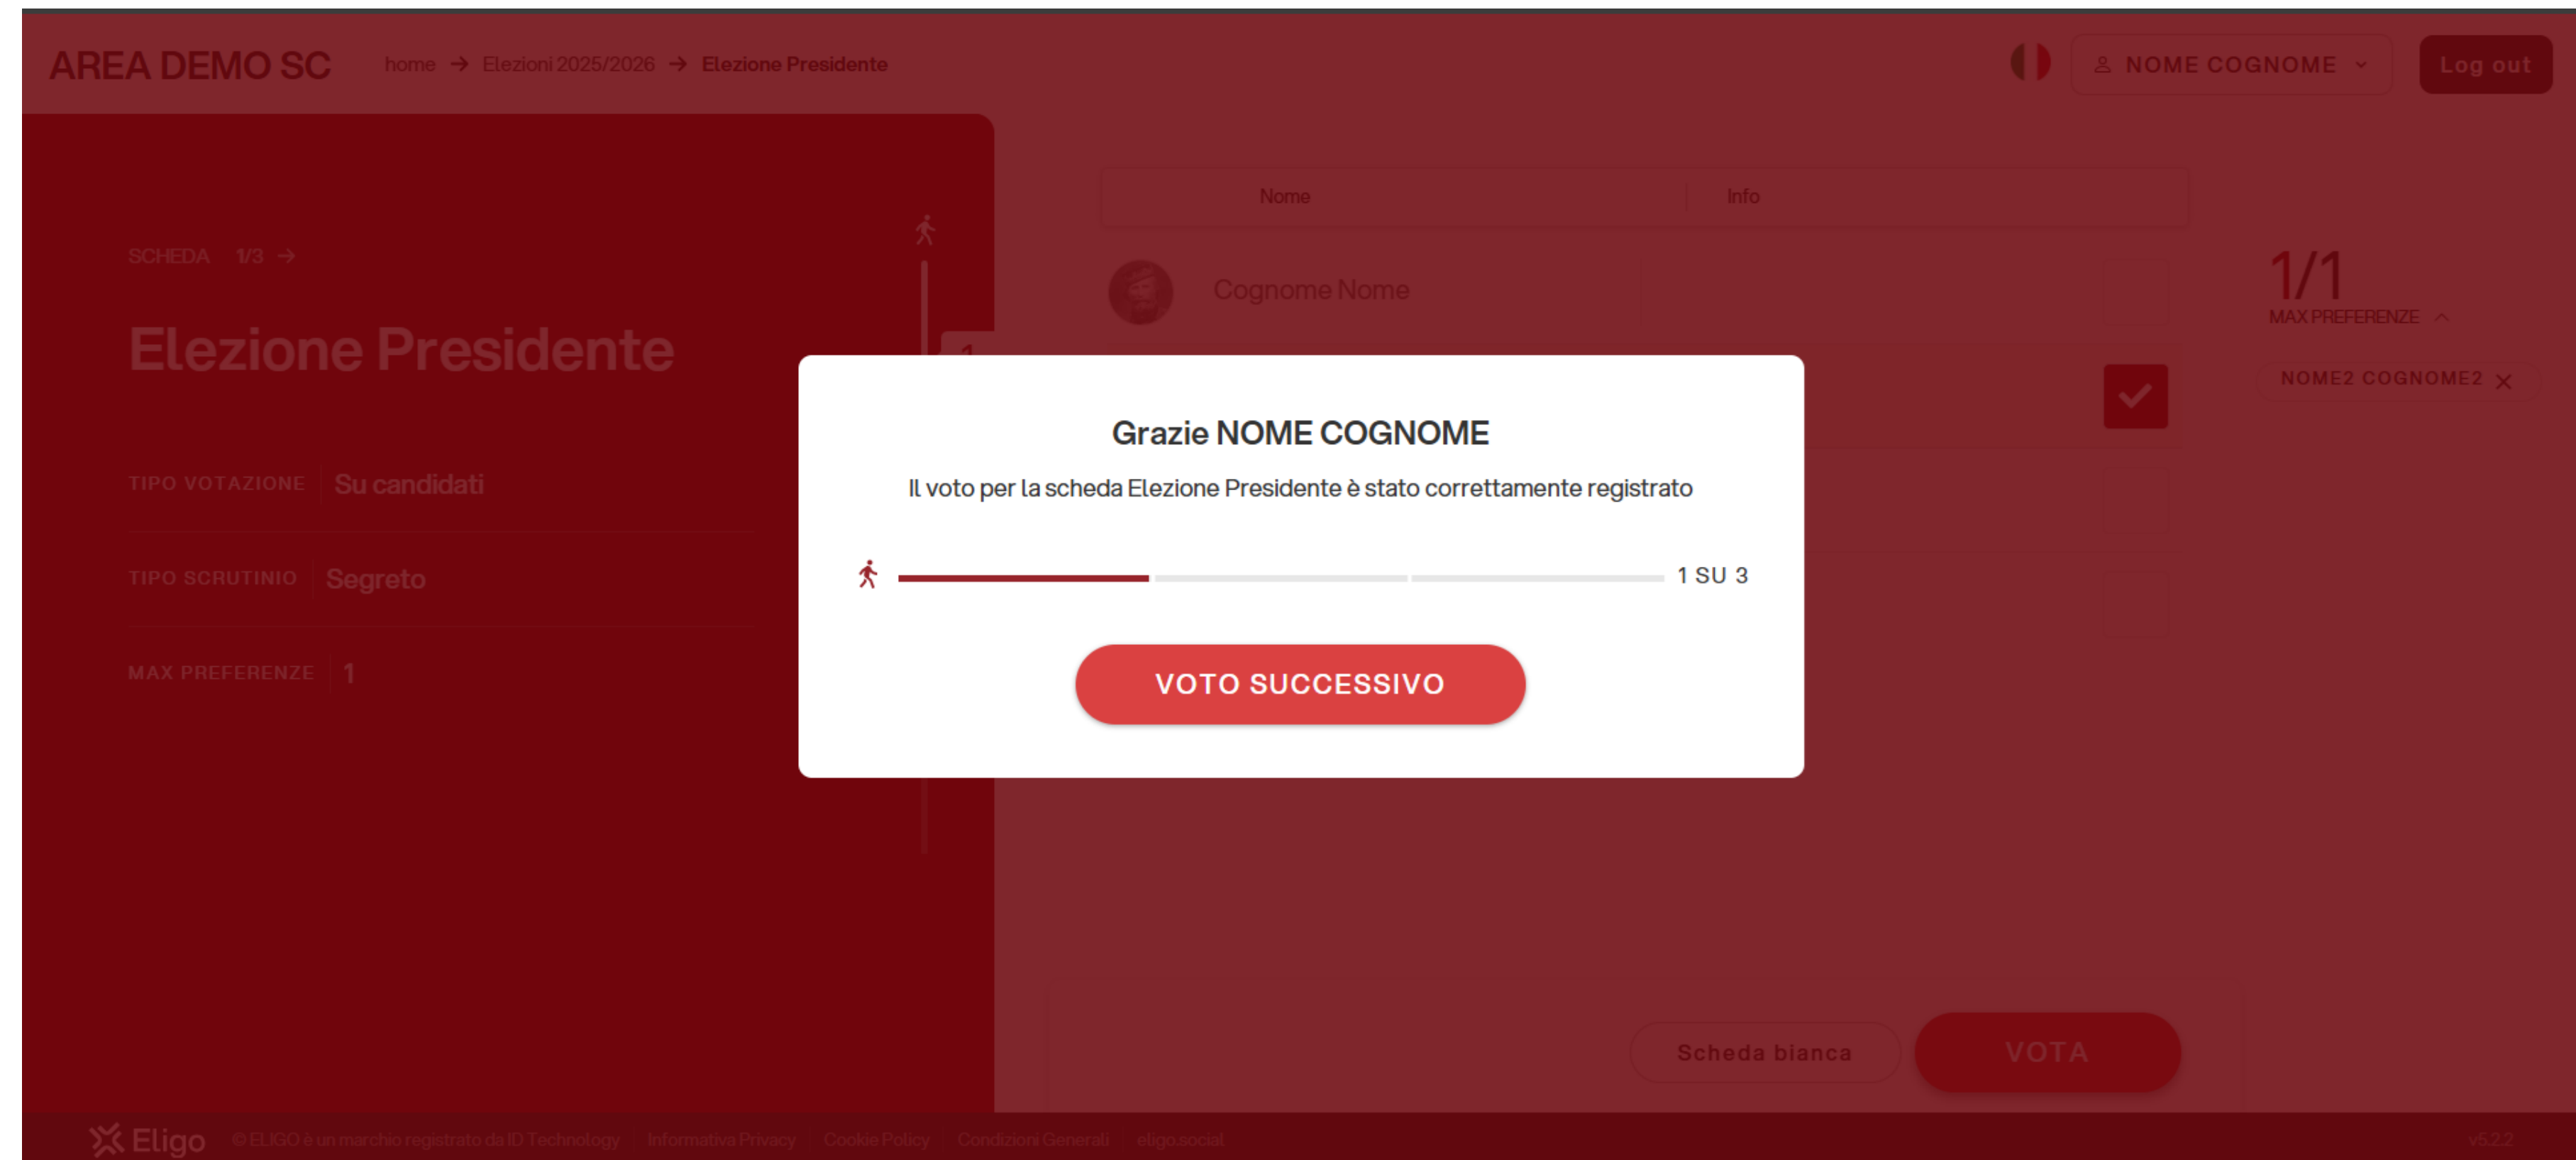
AREA DEMO SC home → Elezioni 2025/2026 → Elezione Presidente

NOME COGNOME

Log out

SCHEDA 1/3 →

Elezione Presidente

TIPO VOTAZIONE Su candidati

TIPO SCRUTINIO Segreto

MAX PREFERENZE 1

Nome

Info

Cognome Nome

1/1

MAX PREFERENZE

NOME2 COGNOME2

Grazie NOME COGNOME

Il voto per la scheda Elezione Presidente è stato correttamente registrato

1 SU 3

VOTO SUCCESSIVO

Scheda bianca

VOTA

Eligo © ELIGO è un marchio registrato da ID Technology | Informativa Privacy | Cookie Policy | Condizioni Generali | eligo.social

v5.2.2